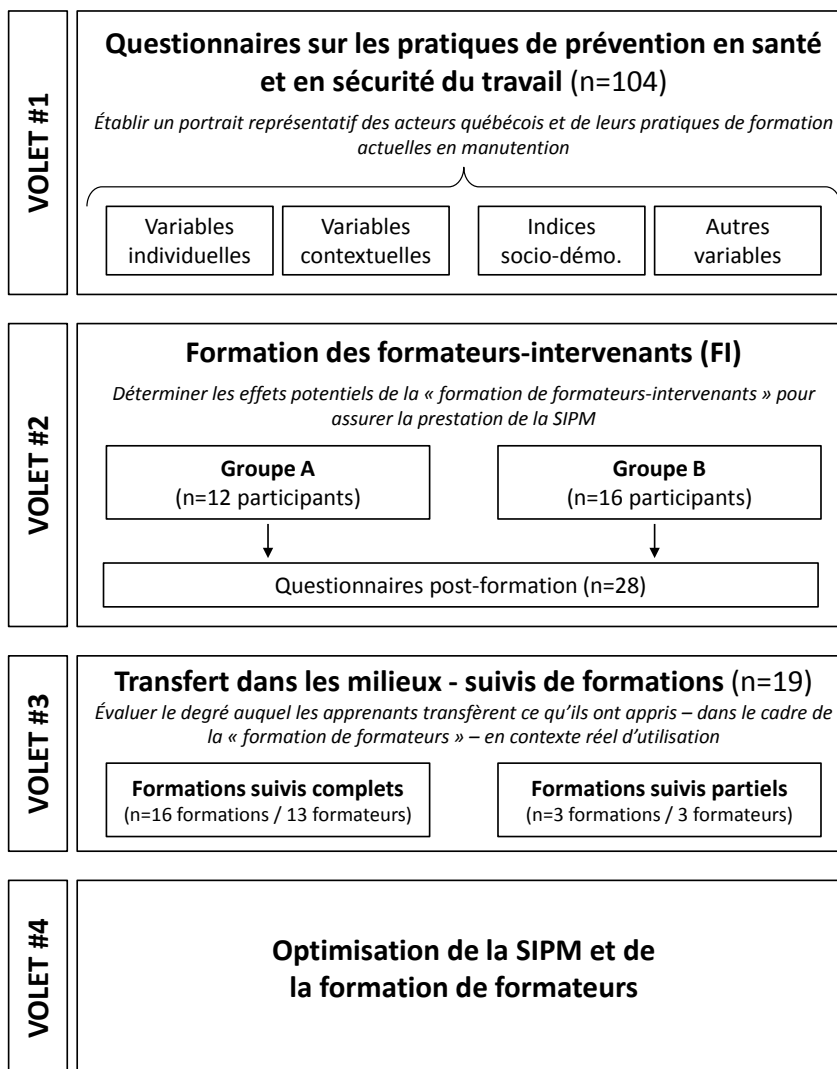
VOLET #1

**Questionnaires sur les pratiques de prévention en santé et en sécurité du travail** (n=104)

*Établir un portrait représentatif des acteurs québécois et de leurs pratiques de formation actuelles en manutention*

Variables individuelles

Variables contextuelles

Indices socio-démo.

Autres variables

VOLET #2

**Formation des formateurs-intervenants (FI)**

*Déterminer les effets potentiels de la « formation de formateurs-intervenants » pour assurer la prestation de la SIPM*

**Groupe A** (n=12 participants)

**Groupe B** (n=16 participants)

Questionnaires post-formation (n=28)

VOLET #3

**Transfert dans les milieux - suivis de formations** (n=19)

*Évaluer le degré auquel les apprenants transfèrent ce qu'ils ont appris – dans le cadre de la « formation de formateurs » – en contexte réel d'utilisation*

**Formations suivis complets** (n=16 formations / 13 formateurs)

**Formations suivis partiels** (n=3 formations / 3 formateurs)

VOLET #4

**Optimisation de la SIPM et de la formation de formateurs**